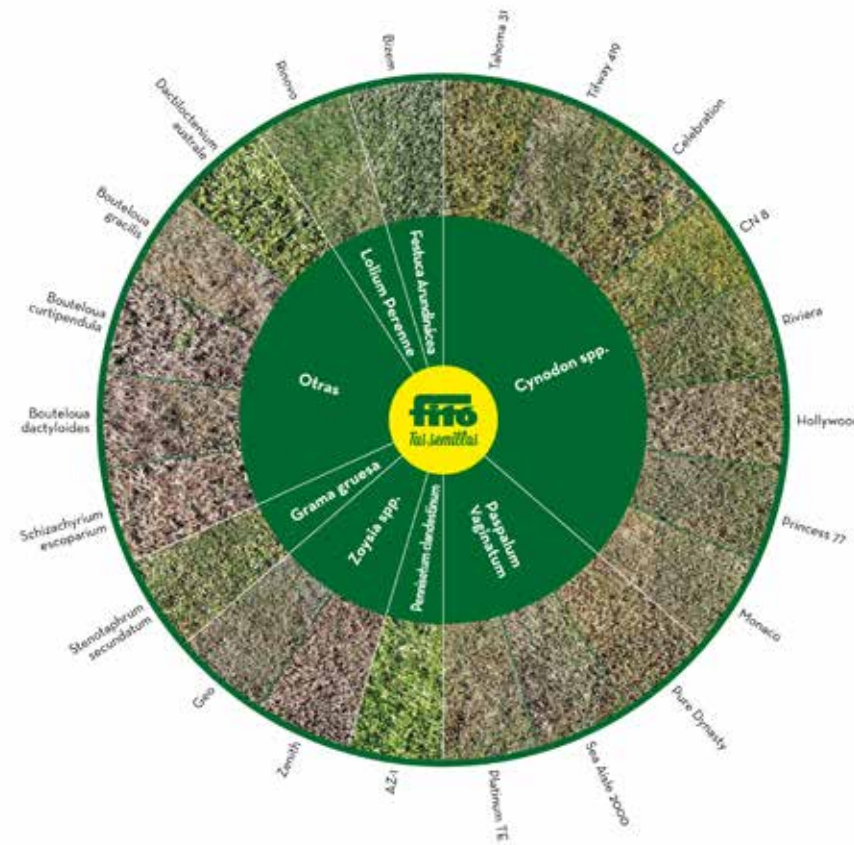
fitó
Tus semillas

Cynodon spp.
Paspalum Vaginatum
Pennisetum clandestinum
Zoysia spp.
Grama gruesa
Otras
Lolium Perenne
Festuca Arundinacea

Tahoma 31
Tifway 419
Celebration
CN 8
Riviera
Hollywoo
Princess 77
Monaco
Pure Dynasty
Sea Aisle 2000
Platinum TE
AZ-1
Zenith
Geo
Stenotaphrum secundatum
Schizachyrium escoparium
Bouteloua dactyloides
Bouteloua curtipendula
Bouteloua gracilis
Dactiloctenium australe
Rinovo
Bizem